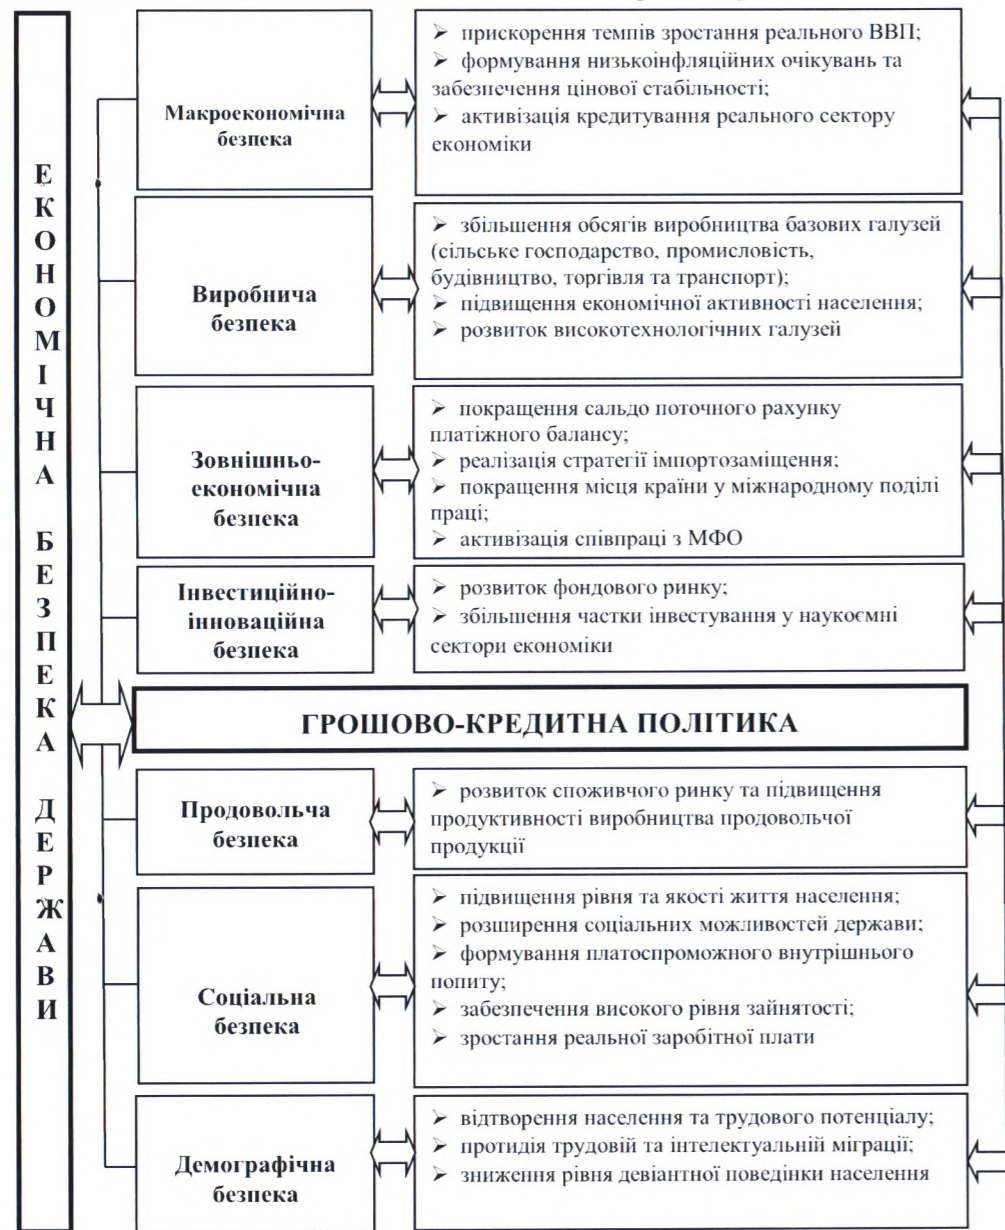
ЕКОНОМІЧНА БЕЗПЕКА ДЕРЖАВИ

Макроекономічна безпека

➢ прискорення темпів зростання реального ВВП;
➢ формування низькоінфляційних очікувань та забезпечення цінової стабільності;
➢ активізація кредитування реального сектору економіки

Виробнича безпека

➢ збільшення обсягів виробництва базових галузей (сільське господарство, промисловість, будівництво, торгівля та транспорт);
➢ підвищення економічної активності населення;
➢ розвиток високотехнологічних галузей

Зовнішньо-економічна безпека

➢ покращення сальдо поточного рахунку платіжного балансу;
➢ реалізація стратегії імпортозаміщення;
➢ покращення місця країни у міжнародному поділі праці;
➢ активізація співпраці з МФО

Інвестиційно-інноваційна безпека

➢ розвиток фондового ринку;
➢ збільшення частки інвестування у наукоємні сектори економіки

ГРОШОВО-КРЕДИТНА ПОЛІТИКА

Продовольча безпека

➢ розвиток споживчого ринку та підвищення продуктивності виробництва продовольчої продукції

Соціальна безпека

➢ підвищення рівня та якості життя населення;
➢ розширення соціальних можливостей держави;
➢ формування платоспроможного внутрішнього попиту;
➢ забезпечення високого рівня зайнятості;
➢ зростання реальної заробітної плати

Демографічна безпека

➢ відтворення населення та трудового потенціалу;
➢ протидія трудовій та інтелектуальній міграції;
➢ зниження рівня девіантної поведінки населення